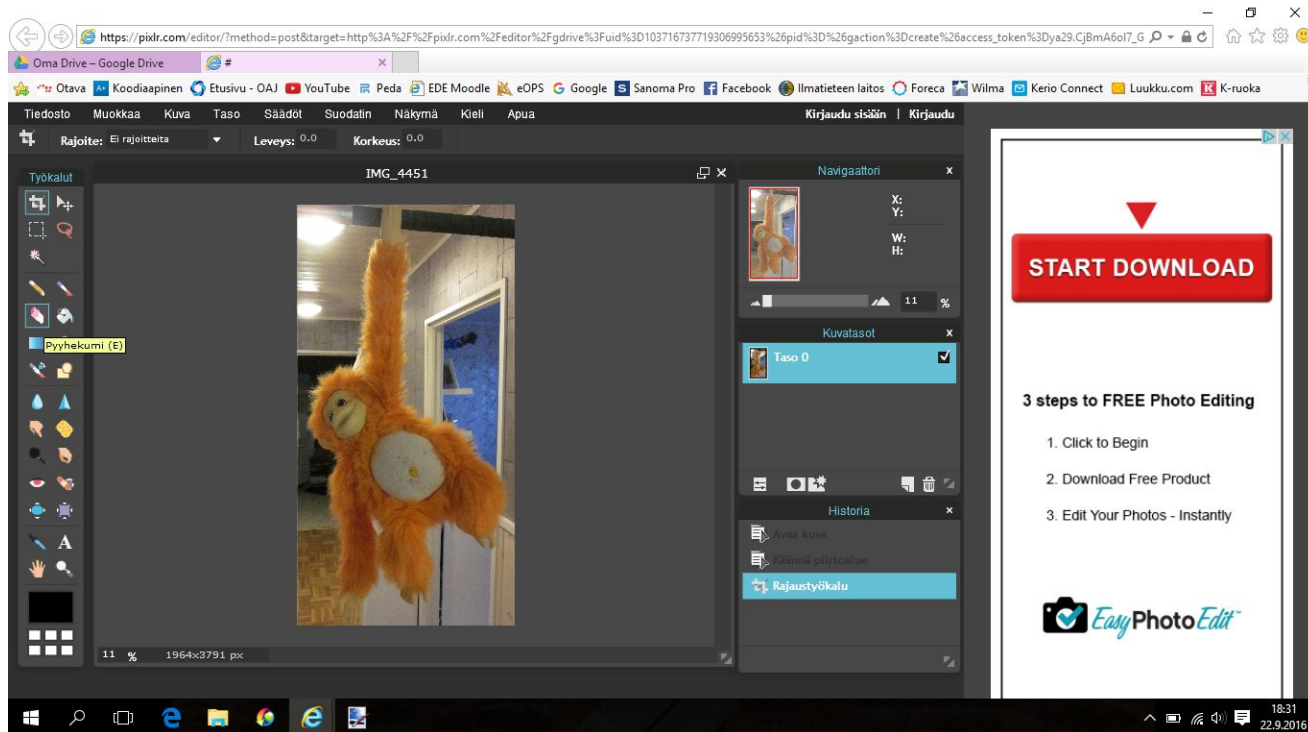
https://pixlr.com/editor/?method=post&target=http%3A%2F%2Fpixlr.com%2Feditor%2Fgdrive%3Fuid%3D103716737719306995653%26pid%3D%26gaction%3Dcreate%26access_token%3Dya29.CjBmA6ol7_G

Oma Drive – Google Drive
#

Otava Koodiaapinen Etusivu - OAJ YouTube Peda EDE Moodle eOPS Google Sanoma Pro Facebook Ilmatieteen laitos Foreca Wilma Kerio Connect Luukku.com K-ruoka

Tiedosto Muokkaa Kuva Taso Säädöt Suodatin Näkymä Kieli Apua
Kirjaudu sisään | Kirjaudu

Rajoite: Ei rajoitteita Leveys: 0.0 Korkeus: 0.0

Työkalut
Pyyhekumi (E)

IMG_4451

11 % 1964x3791 px

Navigaattori
X:
Y:
W:
H:
11 %

Kuvatasot
Taso 0

Historia
Avaa kuva
Käännä piirtoalue
Rajaustyökalu

START DOWNLOAD

3 steps to FREE Photo Editing
1. Click to Begin
2. Download Free Product
3. Edit Your Photos - Instantly

EasyPhotoEdit

18:31
22.9.2016